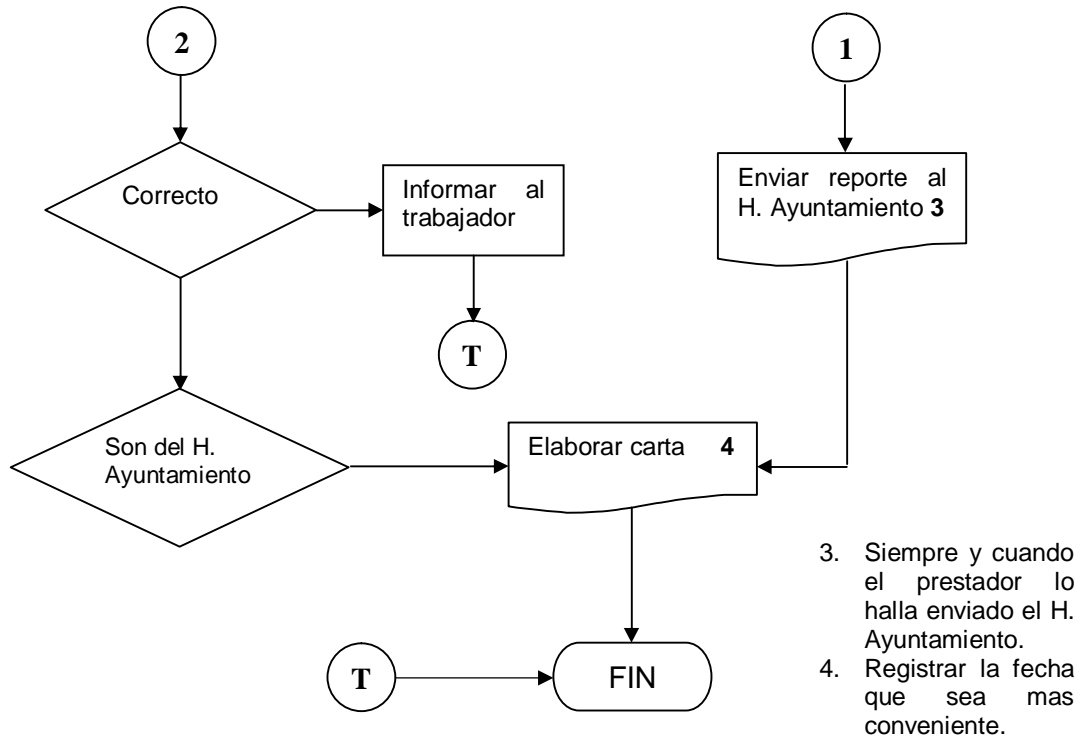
2

1

Correcto

Informar al trabajador

Enviar reporte al H. Ayuntamiento **3**

T

Son del H. Ayuntamiento

Elaborar carta **4**

T

FIN

3. Siempre y cuando el prestador lo halla enviado el H. Ayuntamiento.
4. Registrar la fecha que sea mas conveniente.